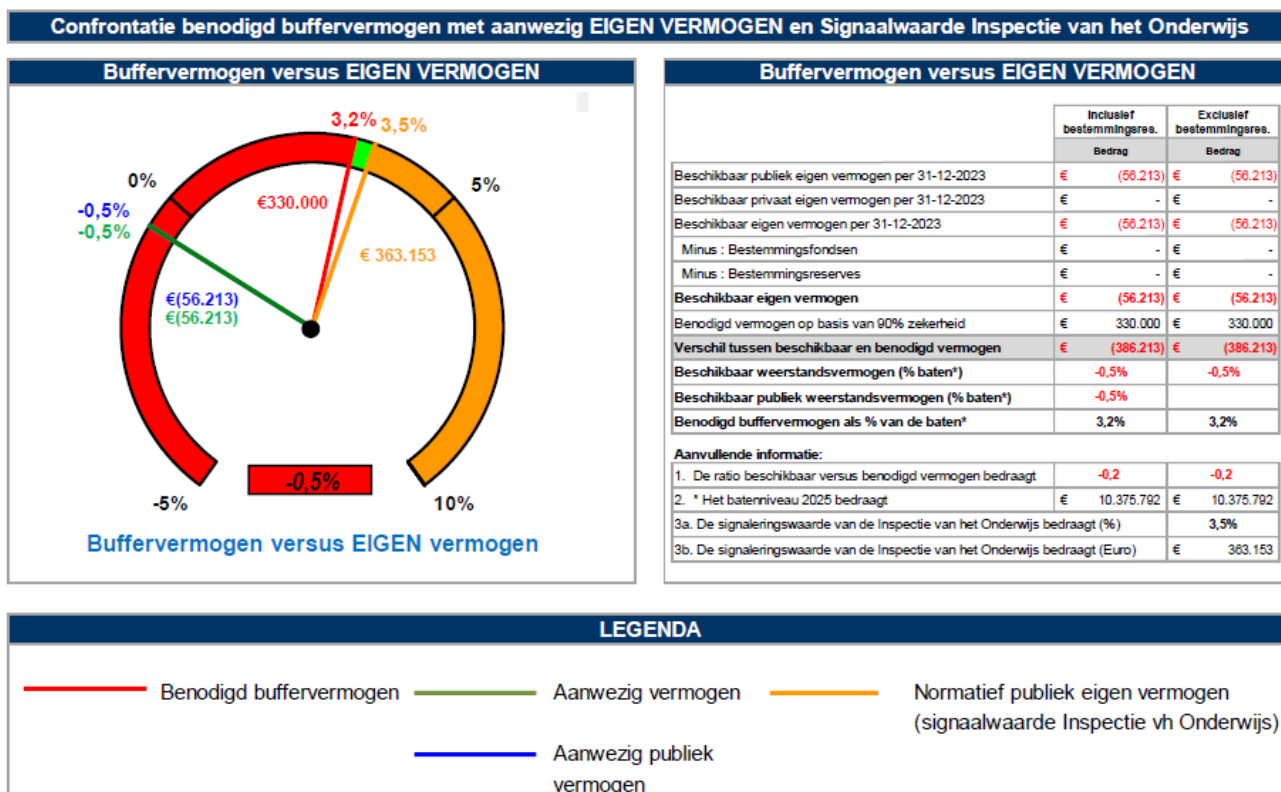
Confrontatie benodigd buffervermogen met aanwezig EIGEN VERMOGEN en Signaalwaarde Inspectie van het Onderwijs

Buffervermogen versus EIGEN VERMOGEN

3,2% 3,5%
0% 5%
-0,5%
-0,5%
€330.000
€ 363.153
€(56.213)
€(56.213)
-5% -0,5% 10%

Buffervermogen versus EIGEN vermogen

Buffervermogen versus EIGEN VERMOGEN

| | Inclusief bestemmingsres. Bedrag | Exclusief bestemmingsres. Bedrag |
|---|---|---|
| Beschikbaar publiek eigen vermogen per 31-12-2023 | € (56.213) | € (56.213) |
| Beschikbaar privaat eigen vermogen per 31-12-2023 | € - | € - |
| Beschikbaar eigen vermogen per 31-12-2023 | € (56.213) | € (56.213) |
| Minus : Bestemmingsfondsen | € - | € - |
| Minus : Bestemmingsreserves | € - | € - |
| Beschikbaar eigen vermogen | € (56.213) | € (56.213) |
| Benodigd vermogen op basis van 90% zekerheid | € 330.000 | € 330.000 |
| Verschil tussen beschikbaar en benodigd vermogen | € (386.213) | € (386.213) |
| Beschikbaar weerstandsvermogen (% baten*) | -0,5% | -0,5% |
| Beschikbaar publiek weerstandsvermogen (% baten*) | -0,5% | |
| Benodigd buffervermogen als % van de baten* | 3,2% | 3,2% |

Aanvullende informatie:

| | | |
|---|---|---|
| 1. De ratio beschikbaar versus benodigd vermogen bedraagt | -0,2 | -0,2 |
| 2. * Het batenniveau 2025 bedraagt | € 10.375.792 | € 10.375.792 |
| 3a. De signaleringswaarde van de Inspectie van het Onderwijs bedraagt (%) | | 3,5% |
| 3b. De signaleringswaarde van de Inspectie van het Onderwijs bedraagt (Euro) | | € 363.153 |

LEGENDA

Benodigd buffervermogen
Aanwezig vermogen
Normatief publiek eigen vermogen (signaalwaarde Inspectie vh Onderwijs)
Aanwezig publiek vermogen